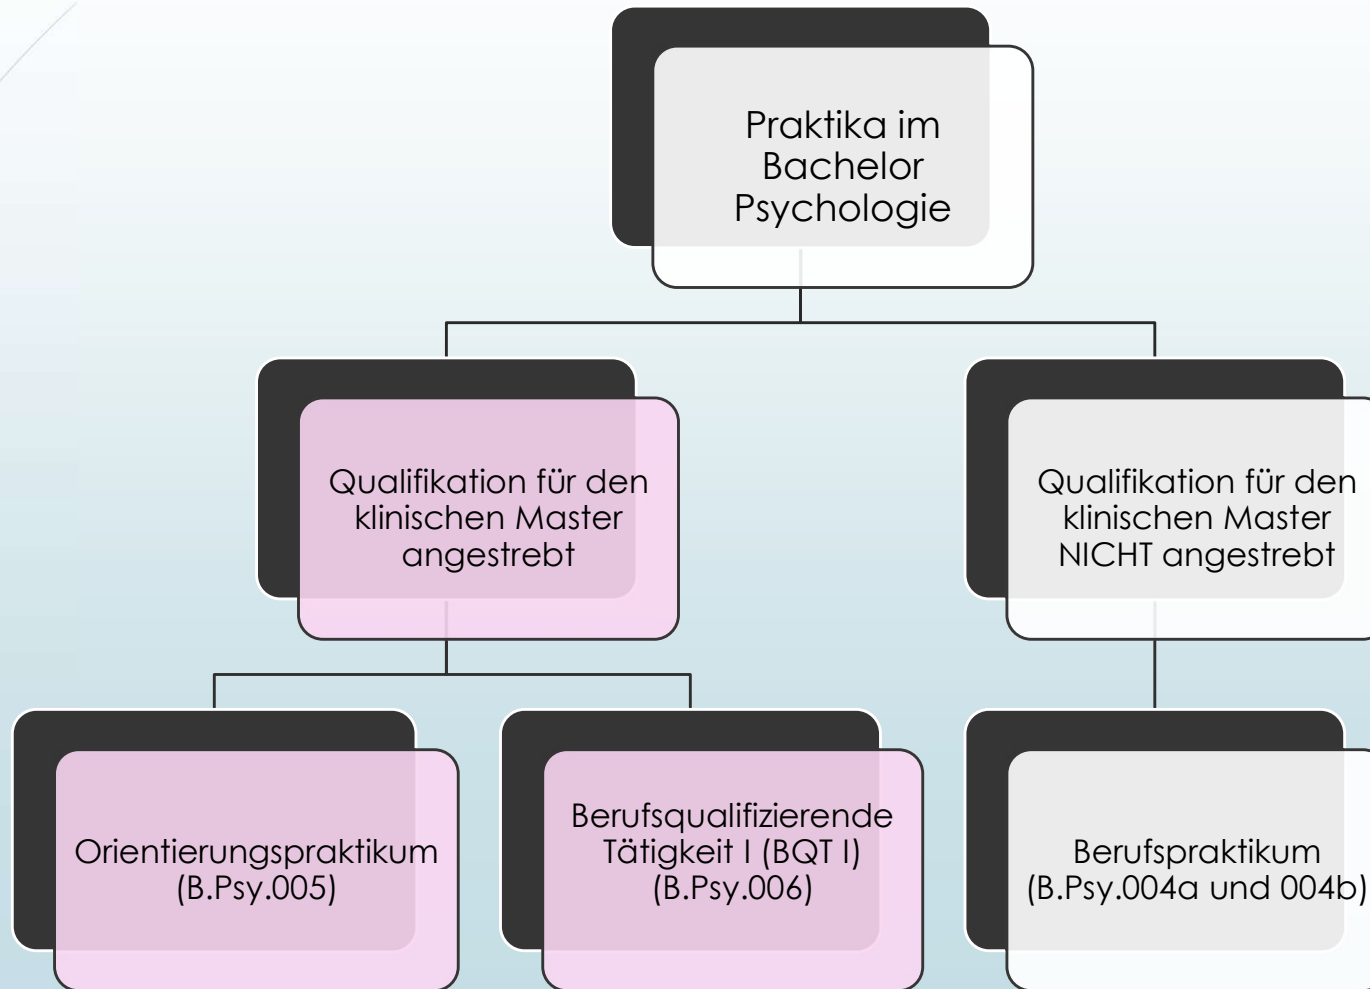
Praktika im Bachelor Psychologie

Qualifikation für den klinischen Master angestrebt

Qualifikation für den klinischen Master NICHT angestrebt

Orientierungspraktikum (B.Psy.005)

Berufsqualifizierende Tätigkeit I (BQT I) (B.Psy.006)

Berufspraktikum (B.Psy.004a und 004b)